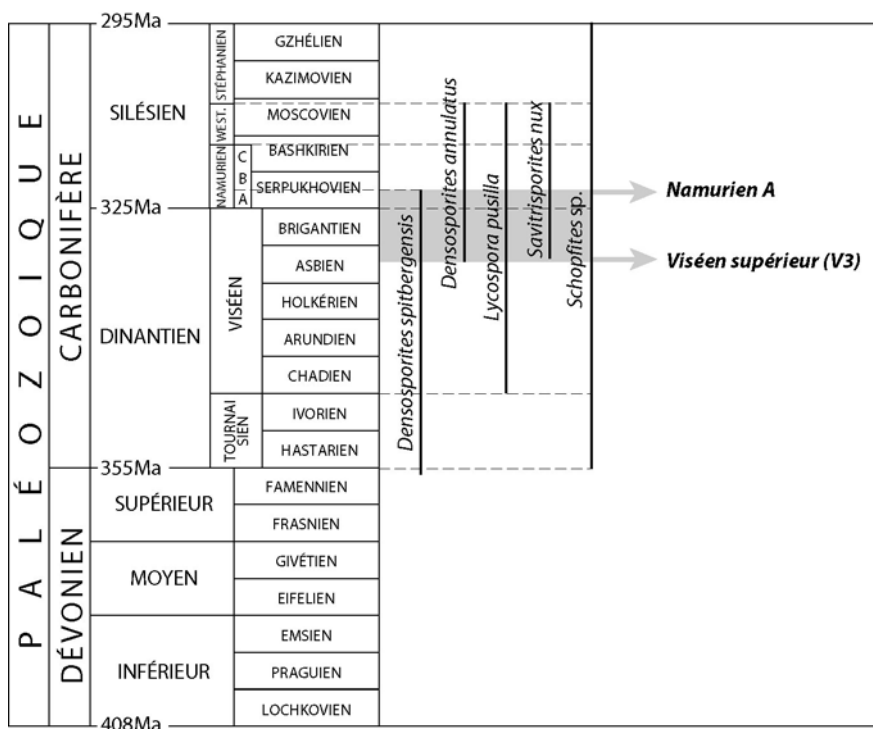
295Ma
325Ma
355Ma
408Ma

PALÉOZOIQUE

CARBONIFÈRE

DÉVONIEN

SILÉSIEN

DINANTIEN

SUPÉRIEUR

MOYEN

INFÉRIEUR

STÉPHANIEN

WEST.

NAMURIEN

C
B
A

VISÉEN

TOURNAISIEN

GZHÉLIEN
KAZIMOVIEN
MOSCOVIEN
BASHKIRIEN
SERPUKHOVIEN
BRIGANTIEN
ASBIEN
HOLKÉRIEN
ARUNDIEN
CHADIEN
IVORIEN
HASTARIEN
FAMENNIEN
FRASNIEN
GIVÉTIEN
EIFELIEN
EMSIEN
PRAGUIEN
LOCHKOVIEN

Densosporites spitbergensis
Densosporites annulatus
Lycospora pusilla
Savitrisporites nux
Schopfites sp.

Namurien A
Viséen supérieur (V3)